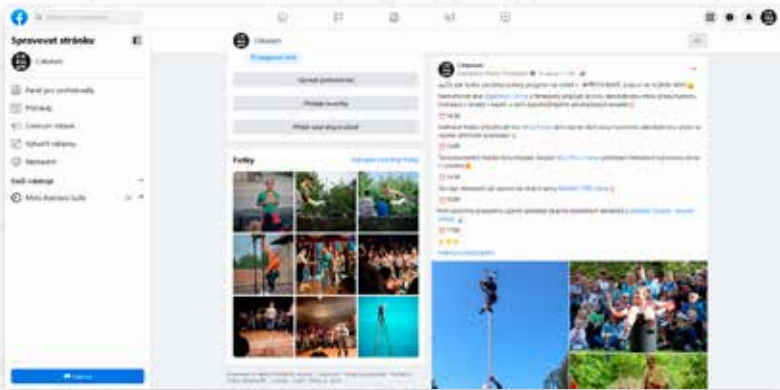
Spravovat stránku

Cirkusom

Panel pro profesionály

Přehledy

Centrum reklam

Vytvořit reklamu

Nastavení

Další nástroje

Meta Business Suite

Cirkusom

Upravit podrobnosti

Přidat koníčky

Přidat zajímavý obsah

Fotky

Zobrazit všechny fotky

Cirkusom

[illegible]

Reklama